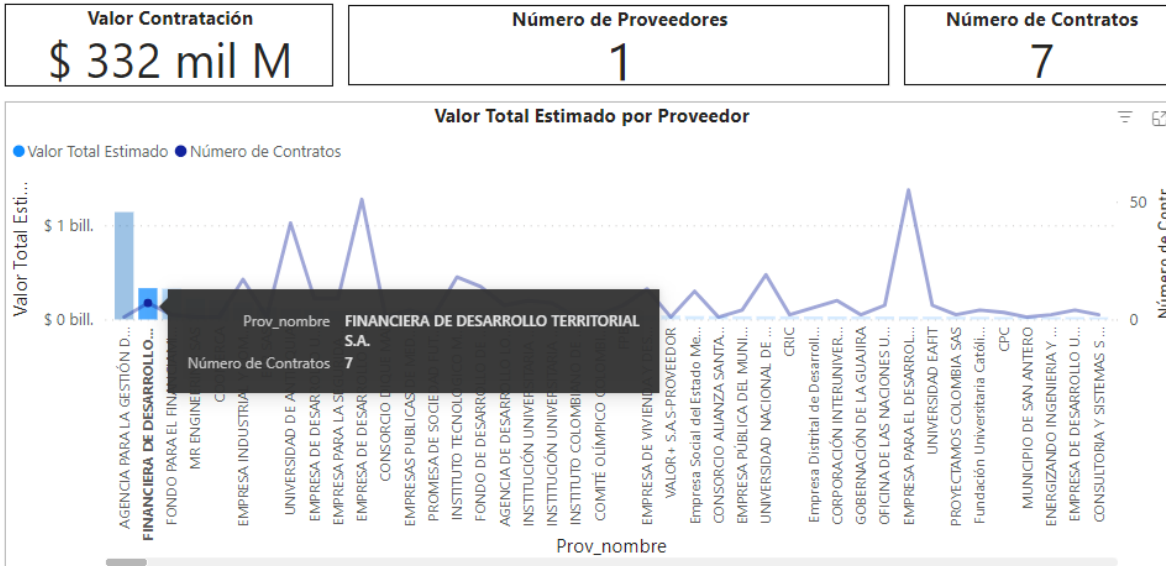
Valor Contratación
$ 332 mil M

Número de Proveedores
1

Número de Contratos
7

Valor Total Estimado por Proveedor

Valor Total Estimado  Número de Contratos

Valor Total Esti...
$ 1 bill.
$ 0 bill.

Número de Contr...
50
0

AGENCIA PARA LA GESTIÓN D...
FINANCIERA DE DESARROLLO...
FONDO PARA EL FIN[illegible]
MR ENGINE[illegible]
C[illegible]
EMPRESA INDUSTRIAL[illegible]
UNIVERSIDAD DE A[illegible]
EMPRESA DE DESAR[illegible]
EMPRESA PARA LA S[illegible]
EMPRESA DE DESAR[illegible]
CONSORCIO D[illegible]
EMPRESAS PUBLICAS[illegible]
PROMESA DE SOCIE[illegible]
INSTITUTO TECNOLÓ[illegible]
FONDO DE DESARRO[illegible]
AGENCIA DE DESARRO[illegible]
INSTITUCIÓN UNIVER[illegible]
INSTITUCIÓN UNIVER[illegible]
INSTITUTO COLOMBIAN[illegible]
COMITÉ OLÍMPICO C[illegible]
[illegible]
EMPRESA DE VIVIEN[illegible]
VALOR+ S.A.S-PROVEEDOR
Empresa Social del Estado Me...
CONSORCIO ALIANZA SANTA...
EMPRESA PÚBLICA DEL MUNI...
UNIVERSIDAD NACIONAL DE ...
CRIC
Empresa Distrital de Desarroll...
CORPORACIÓN INTERUNIVER...
GOBERNACIÓN DE LA GUAJIRA
OFICINA DE LAS NACIONES U...
EMPRESA PARA EL DESARROL...
UNIVERSIDAD EAFIT
PROYECTAMOS COLOMBIA SAS
Fundación Universitaria Católi...
CPC
MUNICIPIO DE SAN ANTERO
ENERGIZANDO INGENIERIA Y ...
EMPRESA DE DESARROLLO U...
CONSULTORIA Y SISTEMAS S...

Prov_nombre

Prov_nombre FINANCIERA DE DESARROLLO TERRITORIAL S.A.
Número de Contratos 7